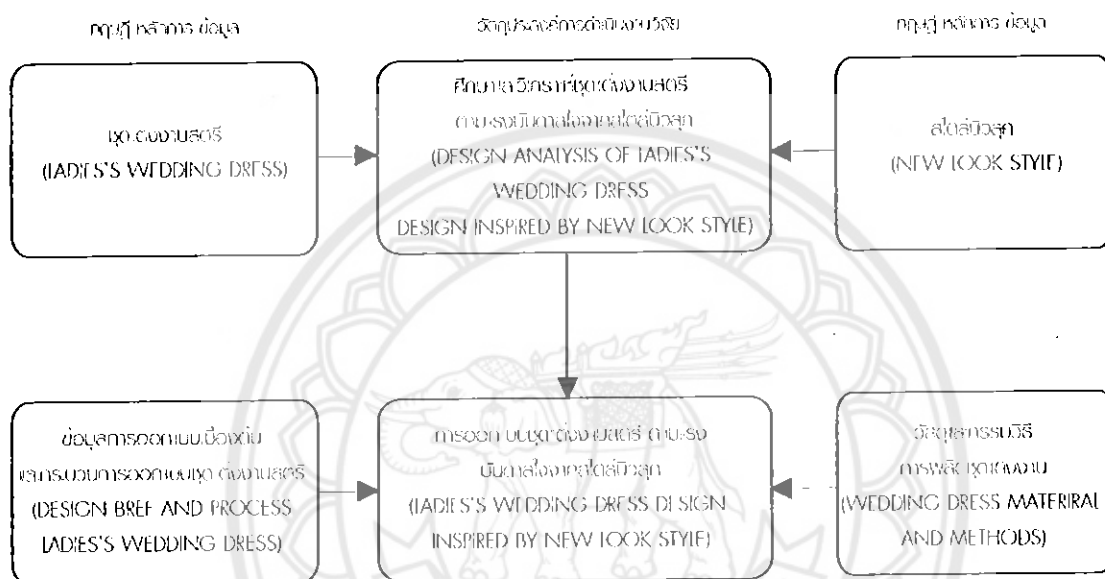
ทฤษฎี หลักการ ข้อมูล

วัตถุประสงค์การดำเนินงานวิจัย

ทฤษฎี หลักการ ข้อมูล

ชุดแต่งงานสตรี
(LADIES'S WEDDING DRESS)

ศึกษาและวิเคราะห์ชุดแต่งงานสตรี ภายใต้แรงบันดาลใจจากสไตล์นิวลุค
(DESIGN ANALYSIS OF LADIES'S WEDDING DRESS
DESIGN INSPIRED BY NEW LOOK STYLE)

สไตล์นิวลุค
(NEW LOOK STYLE)

ข้อมูลการออกแบบเบื้องต้น และกระบวนการออกแบบชุดแต่งงานสตรี
(DESIGN BREF AND PROCESS LADIES'S WEDDING DRESS)

การออกแบบชุดแต่งงานสตรี ภายใต้แรงบันดาลใจจากสไตล์นิวลุค
(LADIES'S WEDDING DRESS DESIGN INSPIRED BY NEW LOOK STYLE)

วัสดุและกรรมวิธีการผลิตชุดแต่งงาน
(WEDDING DRESS MATERIRAL AND METHODS)